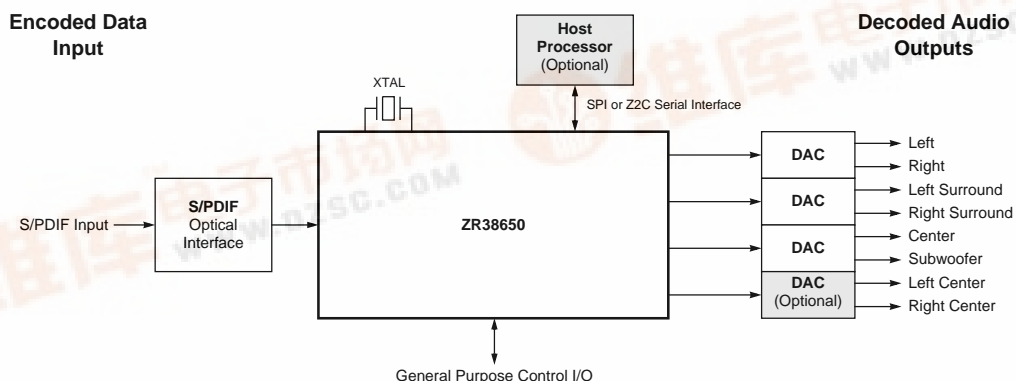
Encoded Data Input

Host Processor (Optional)

Decoded Audio Outputs

XTAL

SPI or Z2C Serial Interface

S/PDIF Input

S/PDIF Optical Interface

ZR38650

DAC

Left

Right

DAC

Left Surround

Right Surround

DAC

Center

Subwoofer

DAC (Optional)

Left Center

Right Center

General Purpose Control I/O

www.dzsc.com